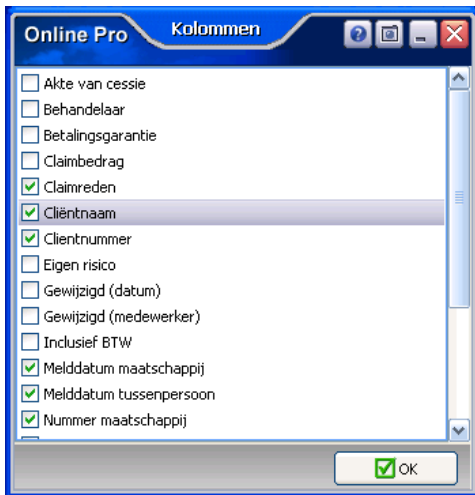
Online Pro
Kolommen

Akte van cessie
Behandelaar
Betalingsgarantie
Claimbedrag
Claimreden
Cliëntnaam
Clientnummer
Eigen risico
Gewijzigd (datum)
Gewijzigd (medewerker)
Inclusief BTW
Melddatum maatschappij
Melddatum tussenpersoon
Nummer maatschappij

OK